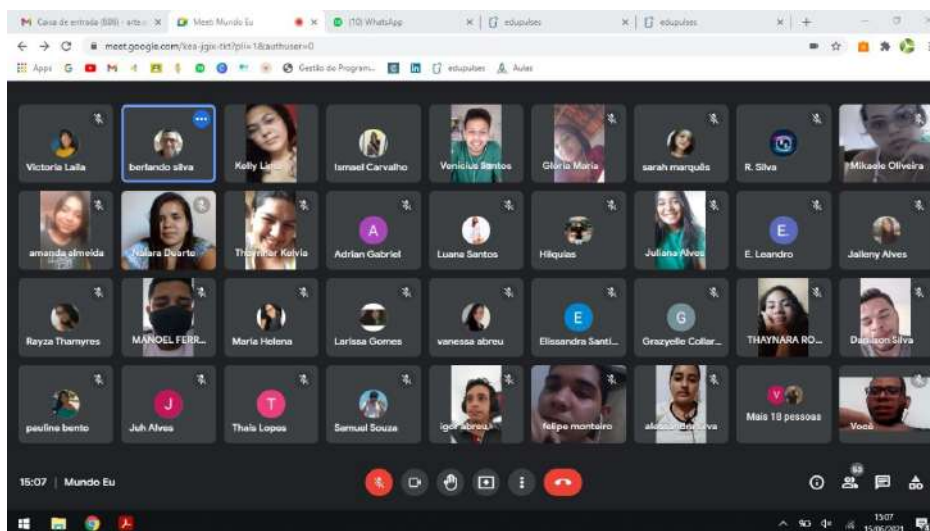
Caixa de entrada (588) - arte... ×
Meet: Mundo Eu ×
(10) WhatsApp ×
edupulses ×
edupulses ×
+

meet.google.com/kea-jgox-tkt?pli=1&authuser=0

Apps
Gestão do Program...
edupulses
Aulas

Victoria Laila
berlando silva
Kelly Lidia
Ismael Carvalho
Venicius Santos
Glória Maria
sarah marquês
R. Silva
Mikaele Oliveira
amanda almeida
Naiara Duarte
Thaynner Kelvia
A
Adrian Gabriel
Luana Santos
Hiquias
Juliana Alves
E
E. Leandro
Jalleny Alves
Rayza Tharnyres
MANOEL FERR...
Maria Helena
Larissa Gomes
vanessa abreu
E
Elissandra Santi...
G
Grazyelle Collar...
THAYNARA RO...
Danilson Silva
pauline bento
J
Juh Alves
T
Thais Lopes
Samuel Souza
igor abreu
felipe monteiro
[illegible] Silva
Mais 18 pessoas
Você

15:07 | Mundo Eu

63

15:07
15/06/2021